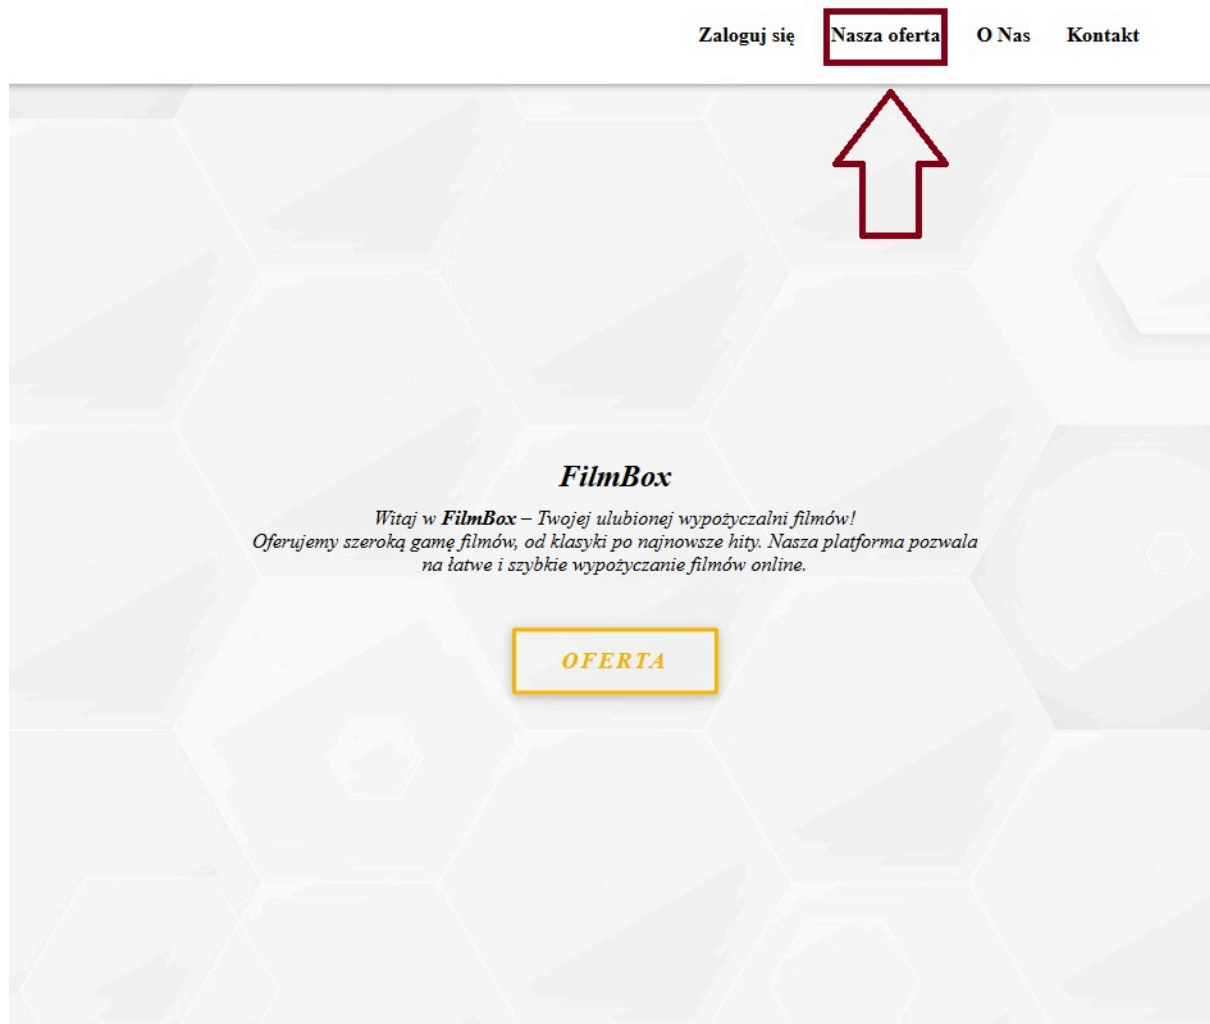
Zaloguj się Nasza oferta O Nas Kontakt

FilmBox

Witaj w FilmBox – Twojej ulubionej wypożyczalni filmów!
Oferujemy szeroką gamę filmów, od klasyki po najnowsze hity. Nasza platforma pozwala na łatwe i szybkie wypożyczanie filmów online.

OFERTA